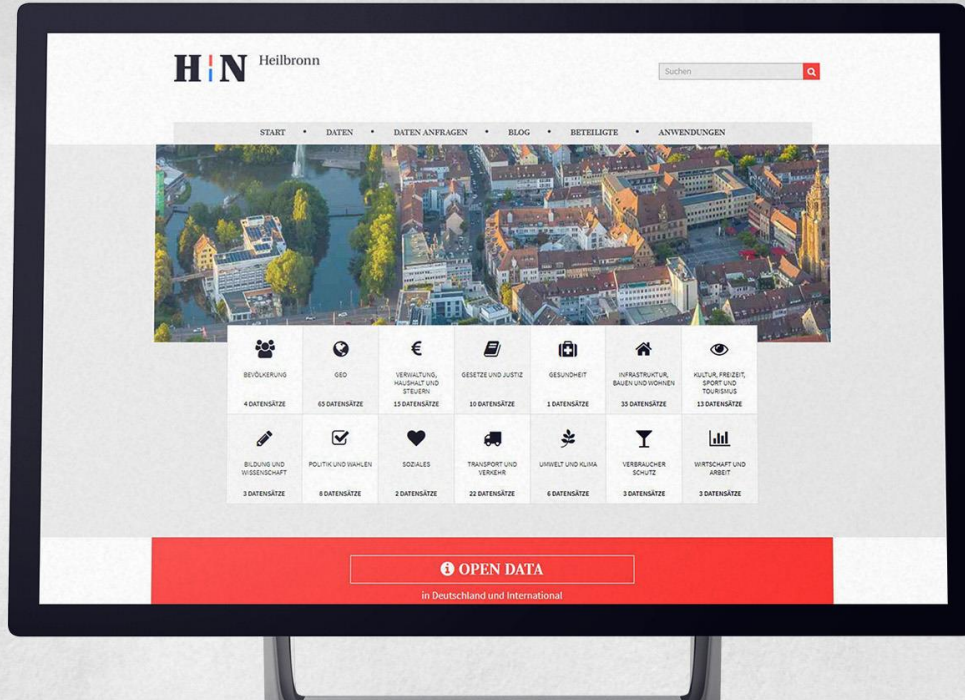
H N Heilbronn

Suchen

START • DATEN • DATEN ANFRAGEN • BLOG • BETEILIGTE • ANWENDUNGEN

| BEVÖLKERUNG 4 DATENSÄTZE | GEO 63 DATENSÄTZE | VERWALTUNG, HAUSHALT UND STEUERN 15 DATENSÄTZE | GESETZE UND JUSTIZ 10 DATENSÄTZE | GESUNDHEIT 1 DATENSÄTZE | INFRASTRUKTUR, BAUEN UND WOHNEN 35 DATENSÄTZE | KULTUR, FREIZEIT, SPORT UND TOURISMUS 13 DATENSÄTZE |
|---|---|---|---|---|---|---|
| BILDUNG UND WISSENSCHAFT 3 DATENSÄTZE | POLITIK UND WAHLEN 8 DATENSÄTZE | SOZIALES 2 DATENSÄTZE | TRANSPORT UND VERKEHR 22 DATENSÄTZE | UMWELT UND KLIMA 6 DATENSÄTZE | VERBRAUCHER SCHUTZ 3 DATENSÄTZE | WIRTSCHAFT UND ARBEIT 3 DATENSÄTZE |

OPEN DATA

in Deutschland und International